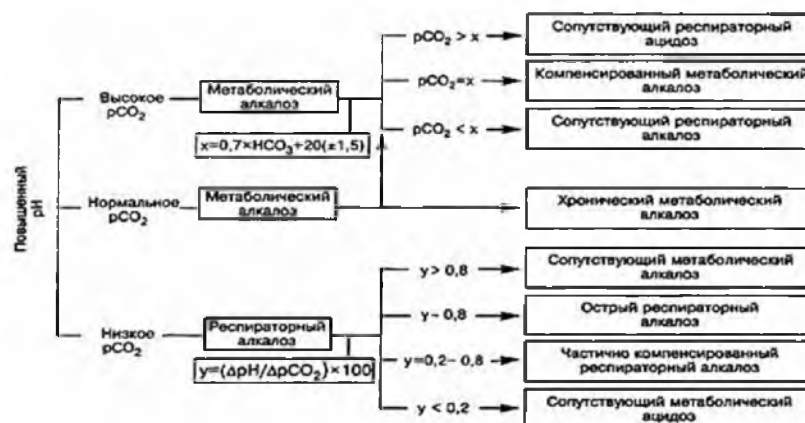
Повышенный pH

Высокое $pCO_2$

Метаболический алкалоз

$x=0,7\times HCO_3+20(\pm1,5)$

$pCO_2 > x$

Сопутствующий респираторный ацидоз

$pCO_2=x$

Компенсированный метаболический алкалоз

$pCO_2 < x$

Сопутствующий респираторный алкалоз

Нормальное $pCO_2$

Метаболический алкалоз

Хронический метаболический алкалоз

Низкое $pCO_2$

Респираторный алкалоз

$y=(\Delta pH/\Delta pCO_2)\times100$

$y > 0,8$

Сопутствующий метаболический алкалоз

$y \sim 0,8$

Острый респираторный алкалоз

$y=0,2-0,8$

Частично компенсированный респираторный алкалоз

$y < 0,2$

Сопутствующий метаболический ацидоз